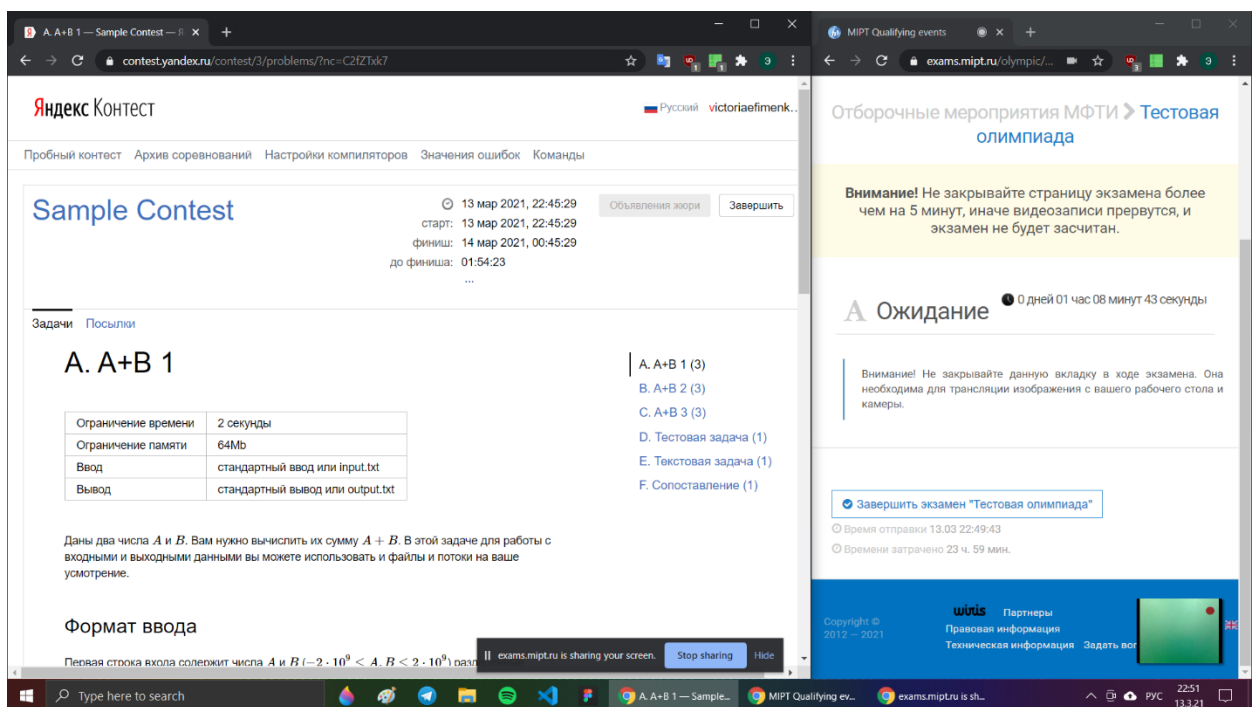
A. A+B 1 — Sample Contest — Я ×
contest.yandex.ru/contest/3/problems/?nc=C2fZTxk7

Яндекс Контест

Русский victoriaefimenk...

Пробный контест Архив соревнований Настройки компиляторов Значения ошибок Команды

Sample Contest

13 мар 2021, 22:45:29
старт: 13 мар 2021, 22:45:29
финиш: 14 мар 2021, 00:45:29
до финиша: 01:54:23
...

Объявления жюри Завершить

Задачи Посылки

A. A+B 1

| Ограничение времени | 2 секунды |
|---|---|
| Ограничение памяти | 64Mb |
| Ввод | стандартный ввод или input.txt |
| Вывод | стандартный вывод или output.txt |

A. A+B 1 (3)
B. A+B 2 (3)
C. A+B 3 (3)
D. Тестовая задача (1)
E. Текстовая задача (1)
F. Сопоставление (1)

Даны два числа $A$ и $B$. Вам нужно вычислить их сумму $A + B$. В этой задаче для работы с входными и выходными данными вы можете использовать и файлы и потоки на ваше усмотрение.

Формат ввода

Первая строка входа содержит числа $A$ и $B$ $(-2 \cdot 10^9 \leq A, B \leq 2 \cdot 10^9)$ разд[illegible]

exams.mipt.ru is sharing your screen. Stop sharing Hide

MIPT Qualifying events ×
exams.mipt.ru/olympic/...

Отборочные мероприятия МФТИ > Тестовая олимпиада

Внимание! Не закрывайте страницу экзамена более чем на 5 минут, иначе видеозаписи прервутся, и экзамен не будет засчитан.

A Ожидание 0 дней 01 час 08 минут 43 секунды

Внимание! Не закрывайте данную вкладку в ходе экзамена. Она необходима для трансляции изображения с вашего рабочего стола и камеры.

Завершить экзамен "Тестовая олимпиада"
Время отправки 13.03 22:49:43
Времени затрачено 23 ч. 59 мин.

Copyright © 2012 — 2021
wiris Партнеры
Правовая информация
Техническая информация Задать воп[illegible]

Type here to search
A. A+B 1 — Sample...
MIPT Qualifying ev...
exams.mipt.ru is sh...
РУС 22:51 13.3.21